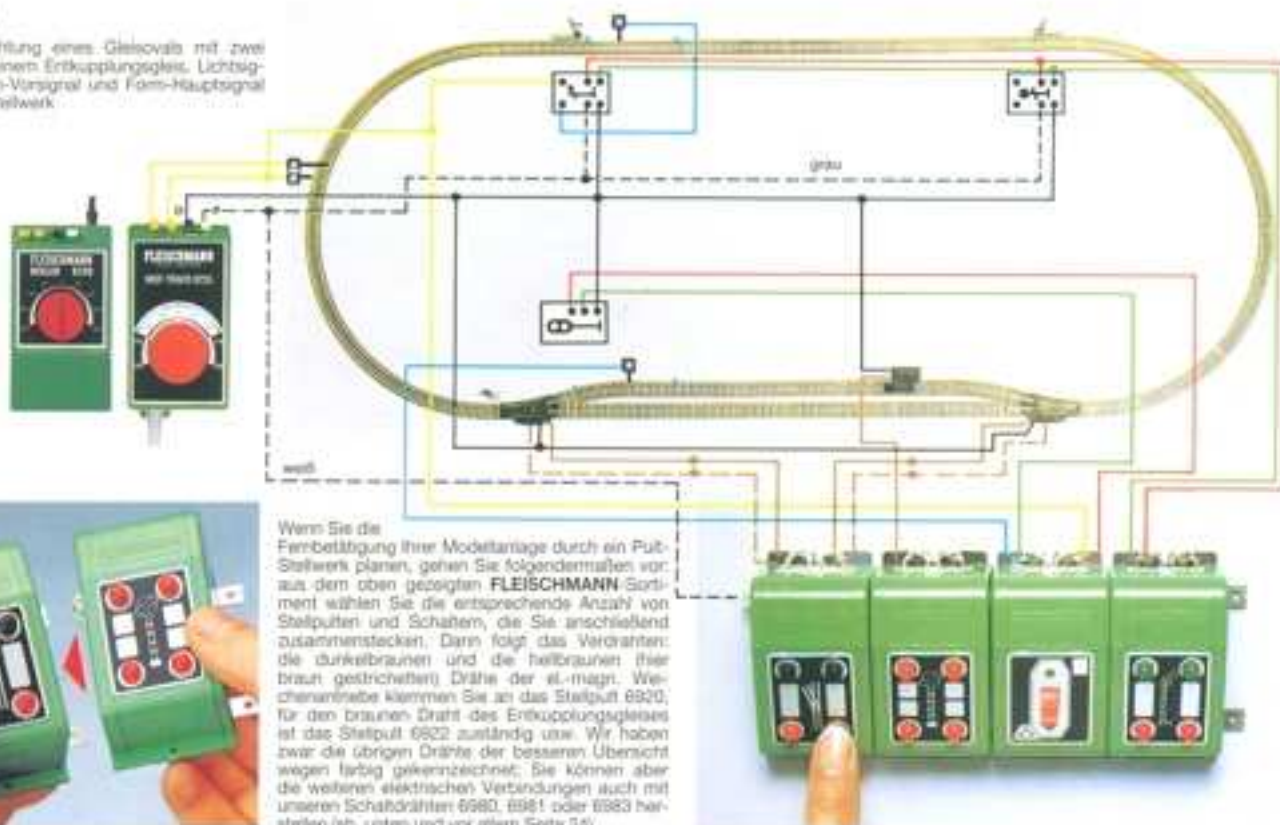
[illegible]htung eines Gleisovals mit zwei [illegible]inem Entkupplungsgleis, Lichtsig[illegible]-Vorsignal und Form-Hauptsignal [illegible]ellwerk

grau

FLEISCHMANN 6730

FLEISCHMANN

weiß

Wenn Sie die Fernbetätigung Ihrer Modellanlage durch ein Pult-Stellwerk planen, gehen Sie folgendermaßen vor: aus dem oben gezeigten FLEISCHMANN-Sortiment wählen Sie die entsprechende Anzahl von Stellpulten und Schaltern, die Sie anschließend zusammenstecken. Dann folgt das Verdrahten: die dunkelbraunen und die hellbraunen (hier braun gestrichelten) Drähte der el.-magn. Weichenantriebe klemmen Sie an das Stellpult 6920, für den braunen Draht des Entkupplungsgleises ist das Stellpult 6922 zuständig usw. Wir haben zwar die übrigen Drähte der besseren Übersicht wegen farbig gekennzeichnet; Sie können aber die weiteren elektrischen Verbindungen auch mit unseren Schaltdrähten 6980, 6981 oder 6983 herstellen (sh. unten und vor allem Seite 24).